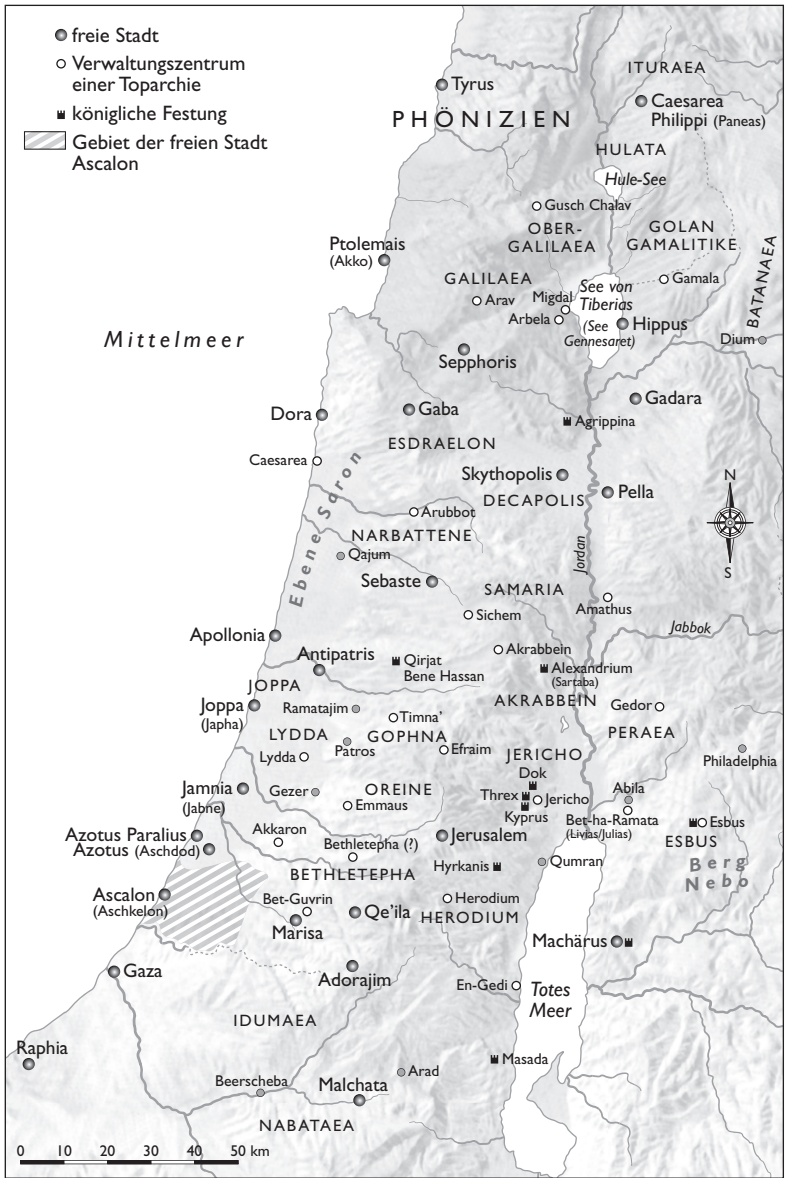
freie Stadt
Verwaltungszentrum einer Toparchie
königliche Festung
Gebiet der freien Stadt Ascalon

Tyrus
ITURAEA
PHÖNIZIEN
Caesarea Philippi (Paneas)
HULATA
Hule-See
Gusch Chalav
OBER-GALILAEA
GOLAN GAMALITIKE
BATANAEA
Ptolemais (Akko)
GALILAEA
Gamala
Arav
Migdal
See von Tiberias (See Gennesaret)
Arbela
Hippus
Dium
Mittelmeer
Sepphoris
Dora
Gaba
Agrippina
Gadara
ESDRAELON
Caesarea
Ebene Saron
Skythopolis
DECAPOLIS
Pella
N
S
Arubbot
NARBATTENE
Qajum
Sebaste
Jordan
SAMARIA
Sichem
Amathus
Jabbok
Apollonia
Antipatris
Qirjat Bene Hassan
Akrabbein
Alexandrium (Sartaba)
JOPPA
AKRABBEIN
Joppa (Japha)
Ramatajim
Timna'
Gedor
LYDDA
GOPHNA
PERAEA
Lydda
Patros
Efraim
JERICHO
Philadelphia
Dok
Jamnia (Jabne)
Gezer
OREINE
Emmaus
Threx
Jericho
Abila
Kyprus
Bet-ha-Ramata (Livias/Julias)
Esbus
ESBUS
Azotus Paralius
Azotus (Aschdod)
Akkaron
Bethletepha (?)
Jerusalem
Hyrkanis
Qumran
Berg Nebo
BETHLETEPHA
Ascalon (Aschkelon)
Bet-Guvrin
Herodium
Marisa
Qe'ila
HERODIUM
Machärus
Gaza
Adorajim
En-Gedi
Totes Meer
IDUMAEA
Raphia
Masada
Arad
Beerscheba
Malchata
NABATAEA
0 10 20 30 40 50 km